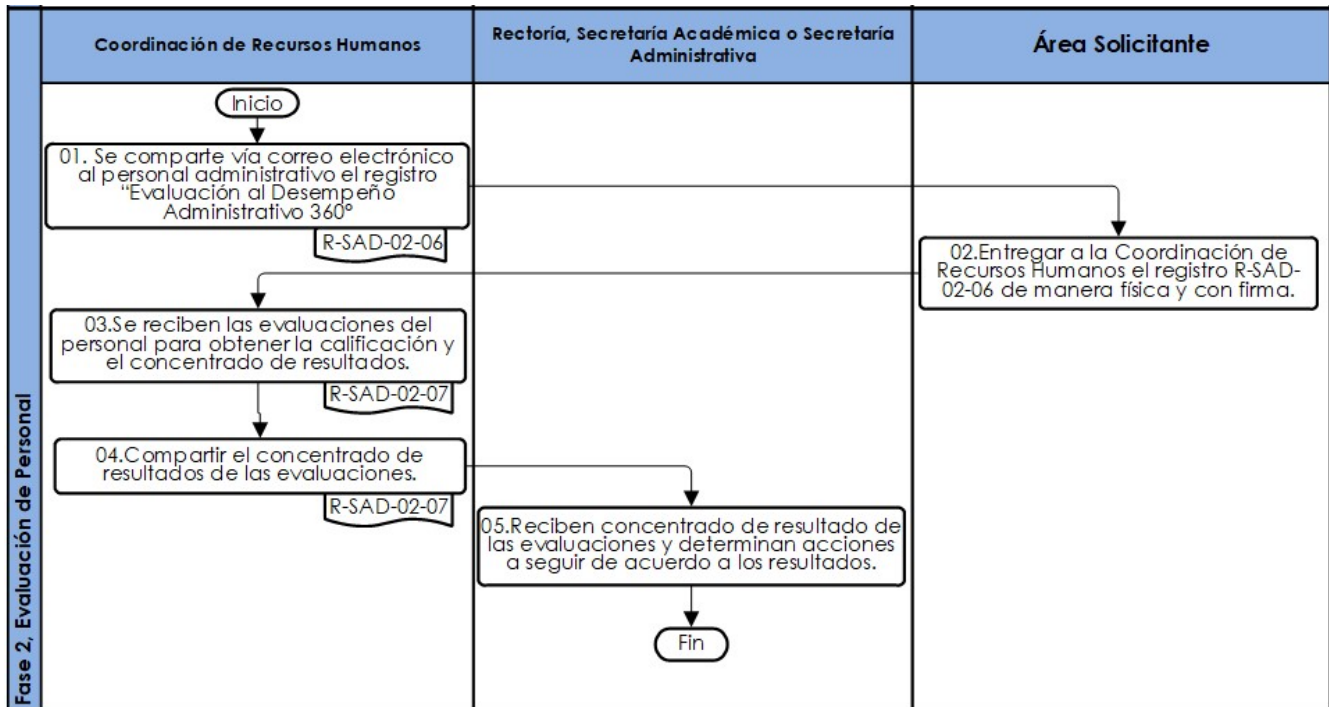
Fase 2, Evaluación de Personal

Coordinación de Recursos Humanos

Rectoría, Secretaría Académica o Secretaría Administrativa

Área Solicitante

Inicio

01. Se comparte vía correo electrónico al personal administrativo el registro "Evaluación al Desempeño Administrativo 360°

R-SAD-02-06

02.Entregar a la Coordinación de Recursos Humanos el registro R-SAD-02-06 de manera física y con firma.

03.Se reciben las evaluaciones del personal para obtener la calificación y el concentrado de resultados.

R-SAD-02-07

04.Compartir el concentrado de resultados de las evaluaciones.

R-SAD-02-07

05.Reciben concentrado de resultado de las evaluaciones y determinan acciones a seguir de acuerdo a los resultados.

Fin